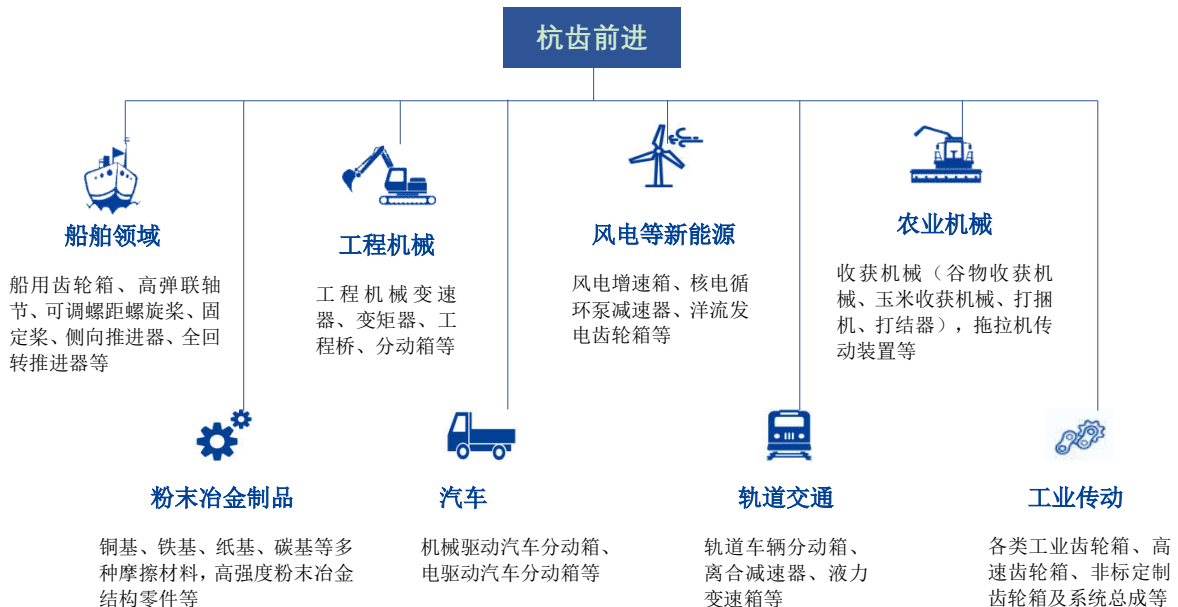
杭齿前进

船舶领域

船用齿轮箱、高弹联轴节、可调螺距螺旋桨、固定桨、侧向推进器、全回转推进器等

工程机械

工程机械变速器、变矩器、工程桥、分动箱等

风电等新能源

风电增速箱、核电循环泵减速器、洋流发电齿轮箱等

农业机械

收获机械（谷物收获机械、玉米收获机械、打捆机、打结器），拖拉机传动装置等

粉末冶金制品

铜基、铁基、纸基、碳基等多种摩擦材料，高强度粉末冶金结构零件等

汽车

机械驱动汽车分动箱、电驱动汽车分动箱等

轨道交通

轨道车辆分动箱、离合减速器、液力变速箱等

工业传动

各类工业齿轮箱、高速齿轮箱、非标定制齿轮箱及系统总成等